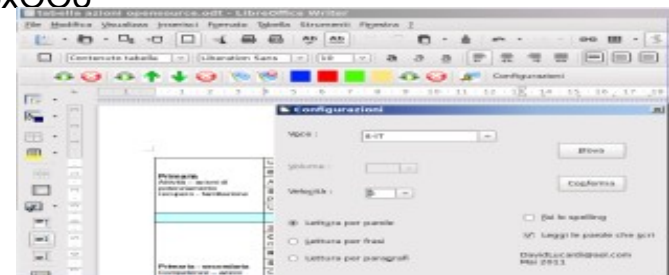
xooo

Tabella azioni opensource.odt - LibreOffice Writer

File Modifica Visualizza Inserisci Formato Tabella Strumenti Finestra ?

Contenuto tabella | Liberation Sans | 10

Configurazioni

Configurazioni

Voce : it-IT

Prova

Volume :

Velocità : 5

Conferma

Lettura per parole

Lettura per frasi

Lettura per paragrafi

Fai lo spelling

Leggi le parole che scri

DavidLucardi@aol.com
Mai 2011

Primaria
Attività - azioni di potenziamento
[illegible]

Primaria - secondaria
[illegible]